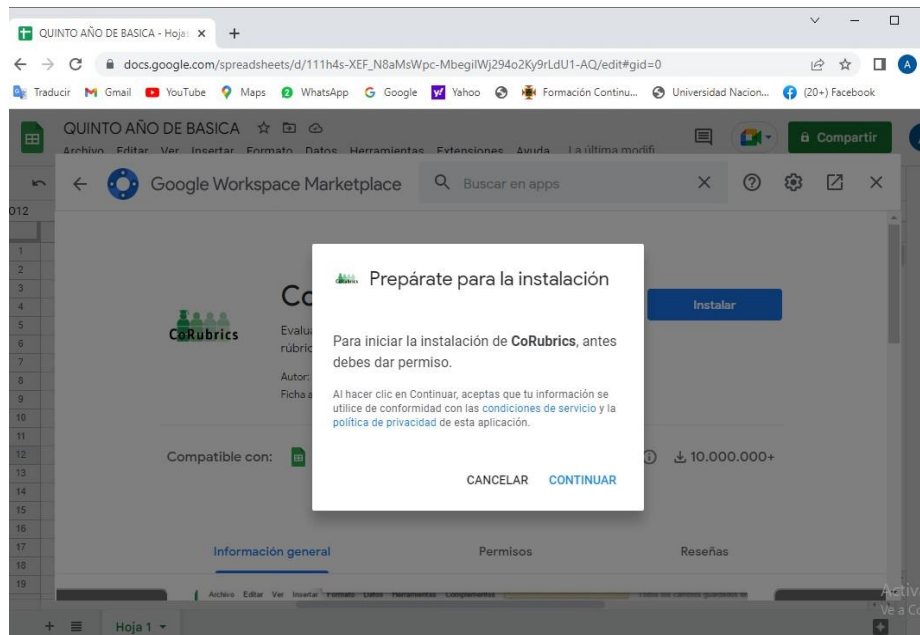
QUINTO AÑO DE BASICA - Hoja ×
+

docs.google.com/spreadsheets/d/111h4s-XEF_N8aMsWpc-MbegilWj294o2Ky9rLdU1-AQ/edit#gid=0

Traducir Gmail YouTube Maps WhatsApp Google Yahoo Formación Continu... Universidad Nacion... (20+) Facebook

QUINTO AÑO DE BASICA
Archivo Editar Ver Insertar Formato Datos Herramientas Extensiones Ayuda La última modifi

Compartir

012

Google Workspace Marketplace
Buscar en apps

CoRubrics
Co
Evalu
rúbric
Autor:
Ficha

Instalar

Compatible con:

10.000.000+

Información general
Permisos
Reseñas

Prepárate para la instalación

Para iniciar la instalación de **CoRubrics**, antes debes dar permiso.

Al hacer clic en Continuar, aceptas que tu información se utilice de conformidad con las condiciones de servicio y la política de privacidad de esta aplicación.

CANCELAR
CONTINUAR

1
2
3
4
5
6
7
8
9
10
11
12
13
14
15
16
17
18
19

Hoja 1

Activ
Ve a C